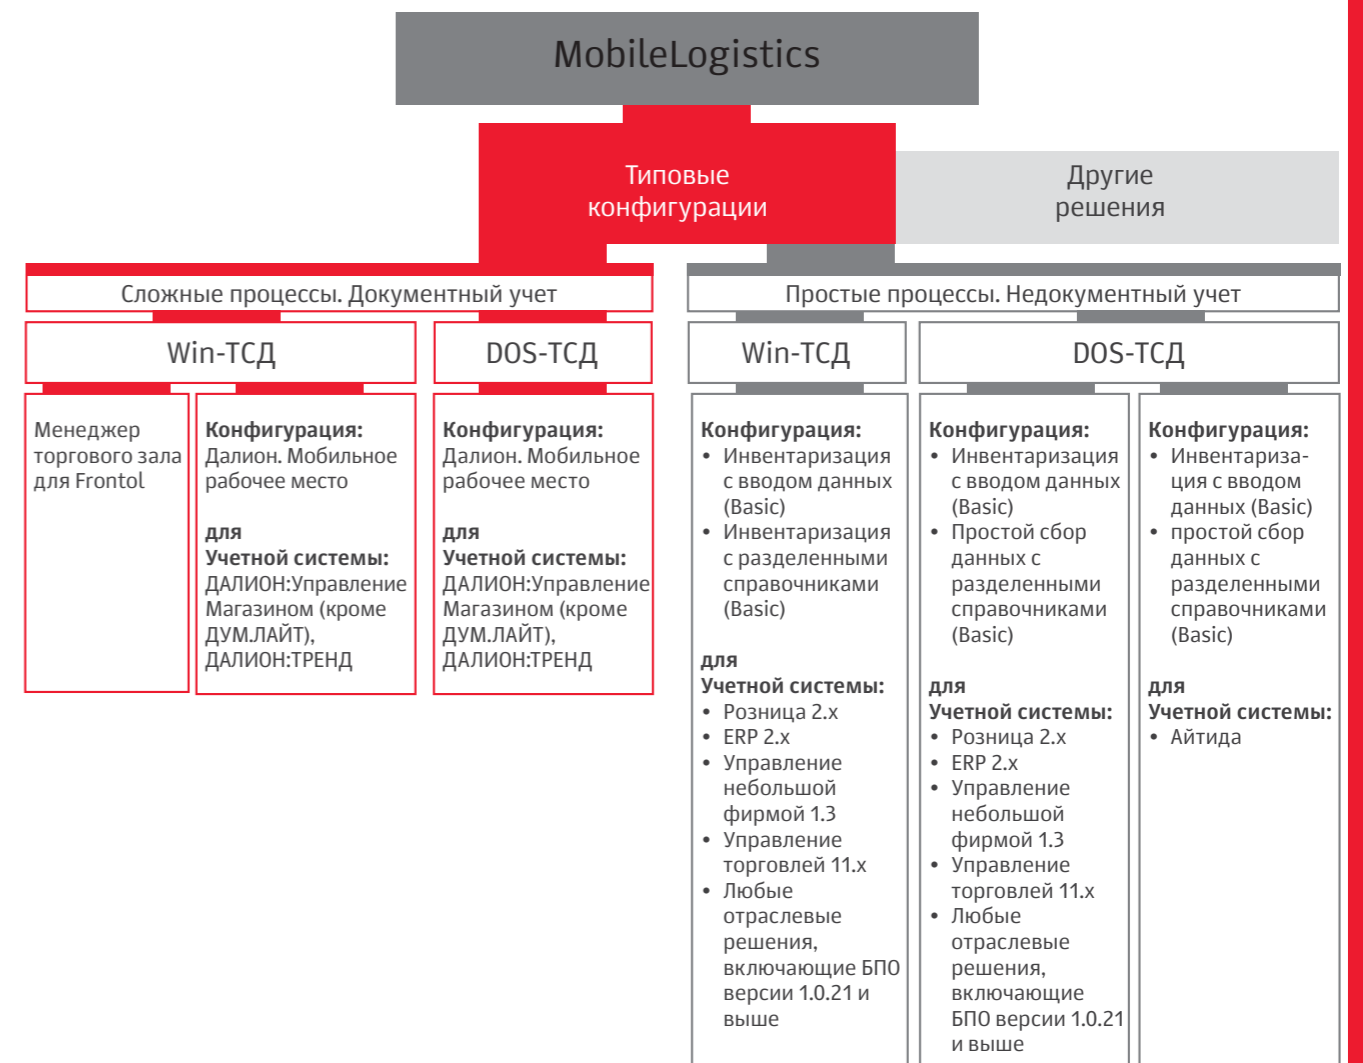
MobileLogistics

Типовые конфигурации

Другие решения

Сложные процессы. Документный учет

Простые процессы. Недокументный учет

Win-ТСД

DOS-ТСД

Win-ТСД

DOS-ТСД

Менеджер торгового зала для Frontol

Конфигурация:
Далион. Мобильное рабочее место

для
Учетной системы:
ДАЛИОН:Управление Магазином (кроме ДУМ.ЛАЙТ), ДАЛИОН:ТРЕНД

Конфигурация:
Далион. Мобильное рабочее место

для
Учетной системы:
ДАЛИОН:Управление Магазином (кроме ДУМ.ЛАЙТ), ДАЛИОН:ТРЕНД

Конфигурация:
• Инвентаризация с вводом данных (Basic)
• Инвентаризация с разделенными справочниками (Basic)

для
Учетной системы:
• Розница 2.x
• ERP 2.x
• Управление небольшой фирмой 1.3
• Управление торговлей 11.x
• Любые отраслевые решения, включающие БПО версии 1.0.21 и выше

Конфигурация:
• Инвентаризация с вводом данных (Basic)
• Простой сбор данных с разделенными справочниками (Basic)

для
Учетной системы:
• Розница 2.x
• ERP 2.x
• Управление небольшой фирмой 1.3
• Управление торговлей 11.x
• Любые отраслевые решения, включающие БПО версии 1.0.21 и выше

Конфигурация:
• Инвентаризация с вводом данных (Basic)
• простой сбор данных с разделенными справочниками (Basic)

для
Учетной системы:
• Айтида